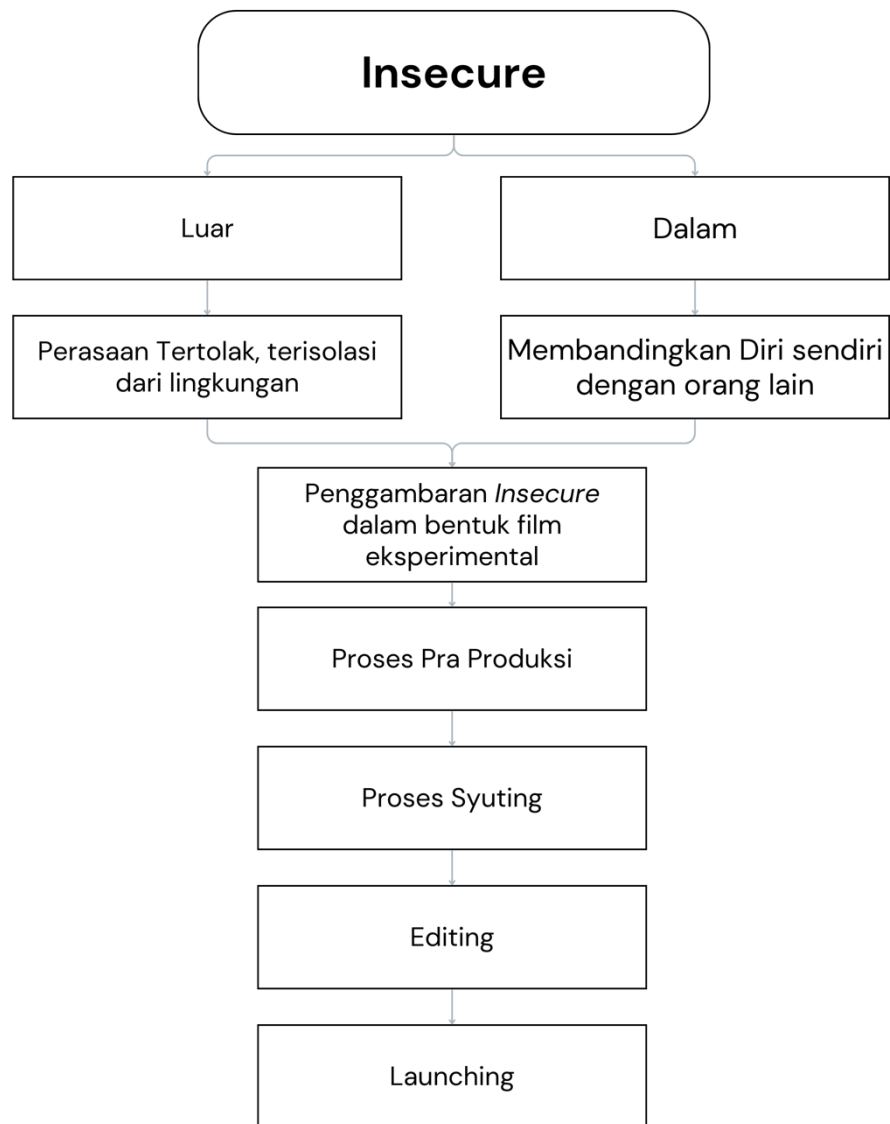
Insecure

Luar

Dalam

Perasaan Tertolak, terisolasi dari lingkungan

Membandingkan Diri sendiri dengan orang lain

Penggambaran Insecure dalam bentuk film eksperimental

Proses Pra Produksi

Proses Syuting

Editing

Launching